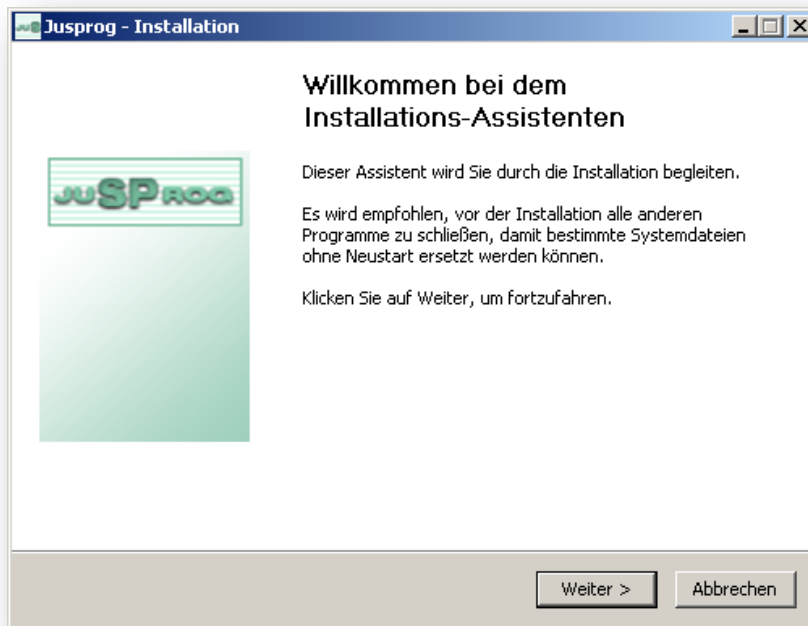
Jusprog - Installation

JUSPROG

Willkommen bei dem Installations-Assistenten

Dieser Assistent wird Sie durch die Installation begleiten.

Es wird empfohlen, vor der Installation alle anderen Programme zu schließen, damit bestimmte Systemdateien ohne Neustart ersetzt werden können.

Klicken Sie auf Weiter, um fortzufahren.

Weiter >

Abbrechen